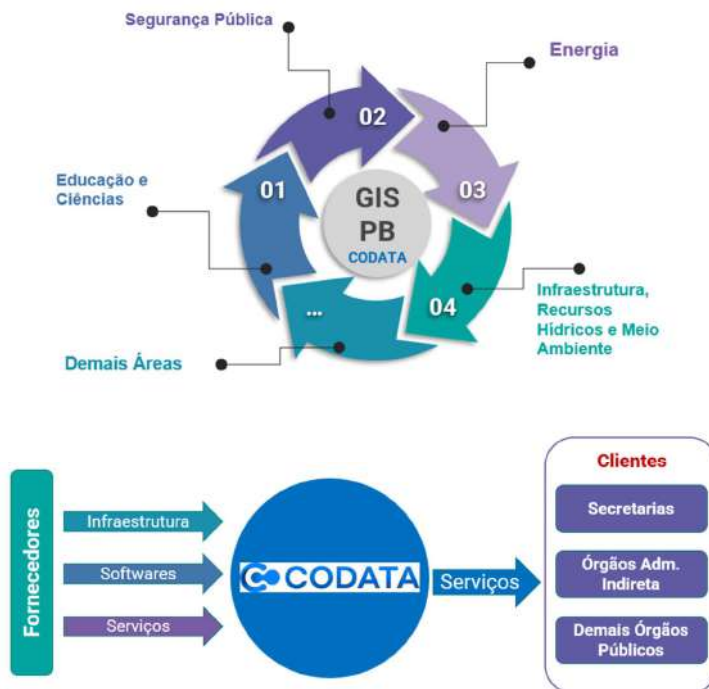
Segurança Pública

Energia

Educação e Ciências

01

02

03

04

...

GIS PB CODATA

Infraestrutura, Recursos Hídricos e Meio Ambiente

Demais Áreas

Fornecedores

Infraestrutura

Softwares

Serviços

CODATA

Serviços

Clientes

Secretarias

Órgãos Adm. Indireta

Demais Órgãos Públicos